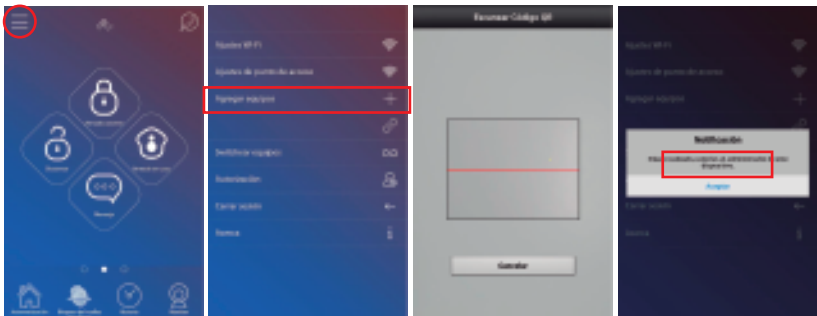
Ajustes Wi-Fi
Ajustes de punto de acceso
Agregar equipo
Sincronizar equipos
Autorización
Cerrar sesión
Acerca

Escanear Código QR
Cancelar

Ajustes Wi-Fi
Ajustes de punto de acceso
Agregar equipo
Notificación
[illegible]
Aceptar
Cerrar sesión
Acerca